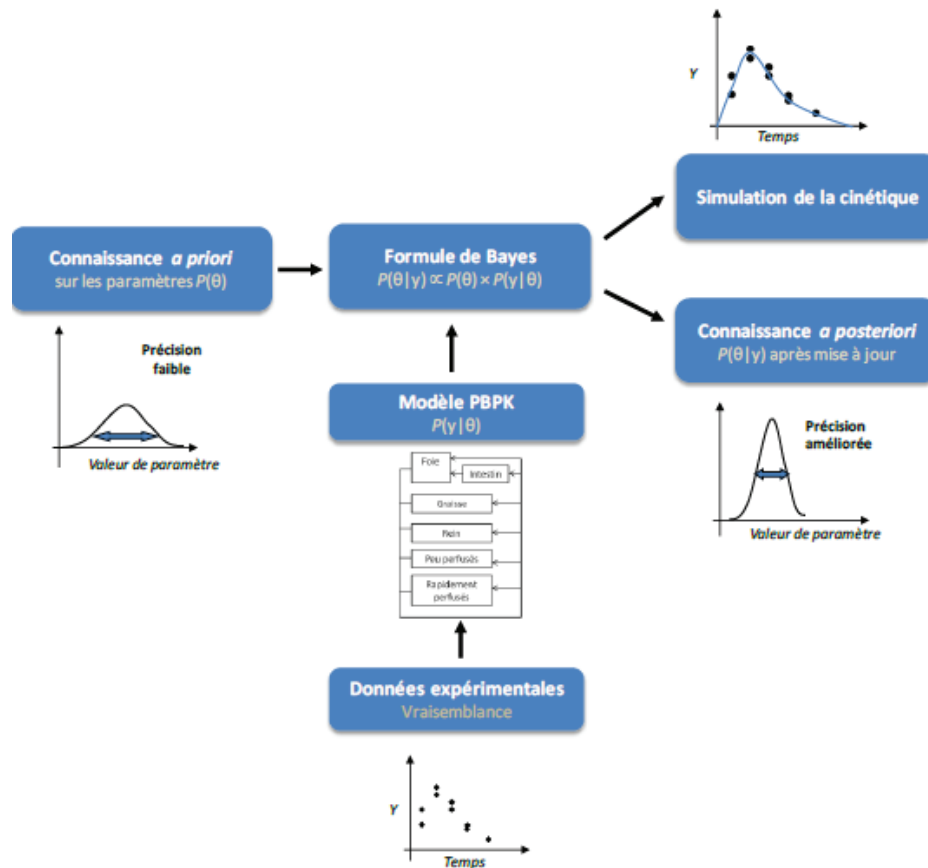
Y

Temps

Simulation de la cinétique

Connaissance *a priori*
sur les paramètres $P(\theta)$

Formule de Bayes
$P(\theta|y) \propto P(\theta) \times P(y|\theta)$

Connaissance *a posteriori*
$P(\theta|y)$ après mise à jour

Précision faible

Valeur de paramètre

Modèle PBPK
$P(y|\theta)$

Foie

Intestin

Graisse

Rein

Peu perfusés

Rapidement perfusés

Précision améliorée

Valeur de paramètre

Données expérimentales
Vraisemblance

Y

Temps